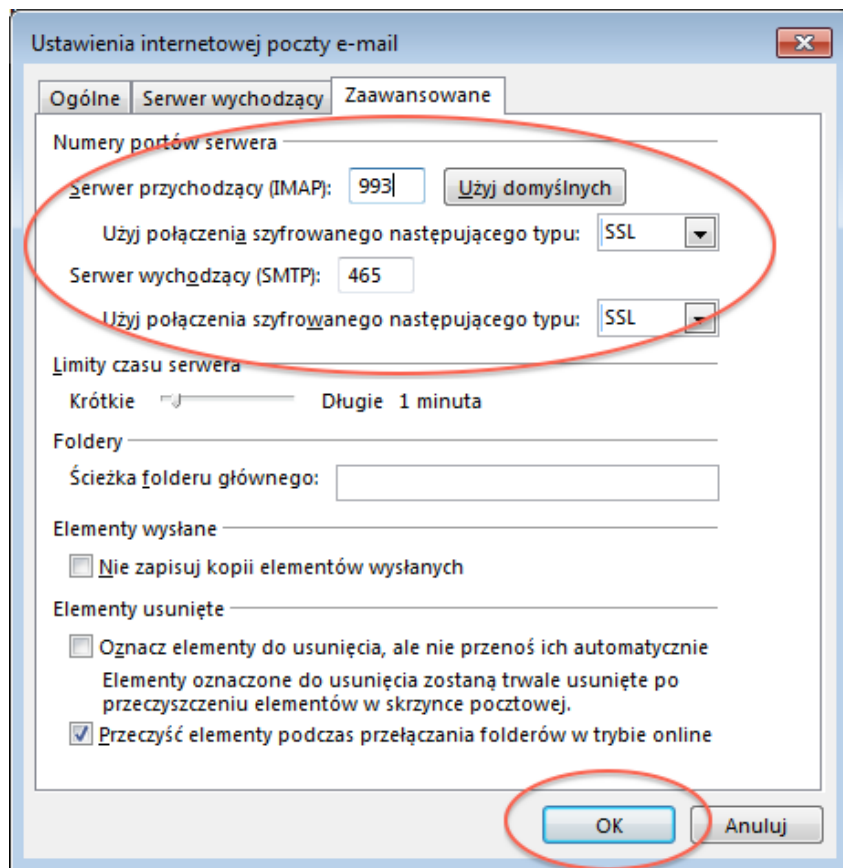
Ustawienia internetowej poczty e-mail

Ogólne | Serwer wychodzący | Zaawansowane

Numery portów serwera

Serwer przychodzący (IMAP): 993 Użyj domyślnych

Użyj połączenia szyfrowanego następującego typu: SSL

Serwer wychodzący (SMTP): 465

Użyj połączenia szyfrowanego następującego typu: SSL

Limity czasu serwera

Krótkie Długie 1 minuta

Foldery

Ścieżka folderu głównego:

Elementy wysłane

Nie zapisuj kopii elementów wysłanych

Elementy usunięte

Oznacz elementy do usunięcia, ale nie przenoś ich automatycznie

Elementy oznaczone do usunięcia zostaną trwale usunięte po przeczyszczeniu elementów w skrzynce pocztowej.

Przeczyść elementy podczas przełączania folderów w trybie online

OK Anuluj